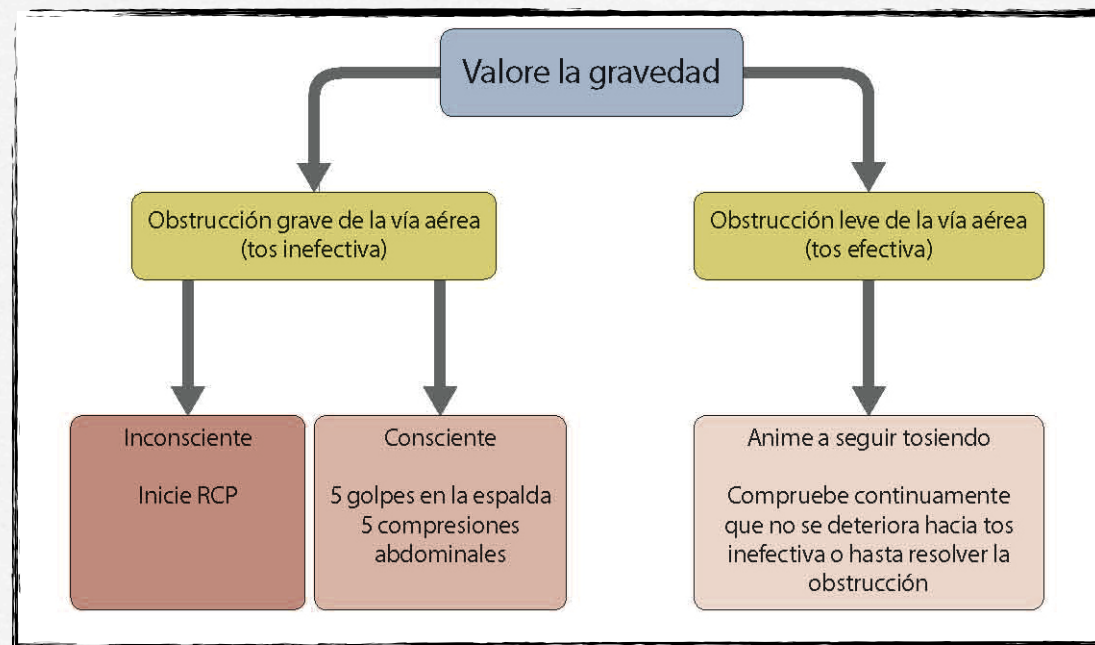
Valore la gravedad

Obstrucción grave de la vía aérea
(tos inefectiva)

Obstrucción leve de la vía aérea
(tos efectiva)

Inconsciente

Inicie RCP

Consciente

5 golpes en la espalda
5 compresiones abdominales

Anime a seguir tosiendo

Compruebe continuamente que no se deteriora hacia tos inefectiva o hasta resolver la obstrucción